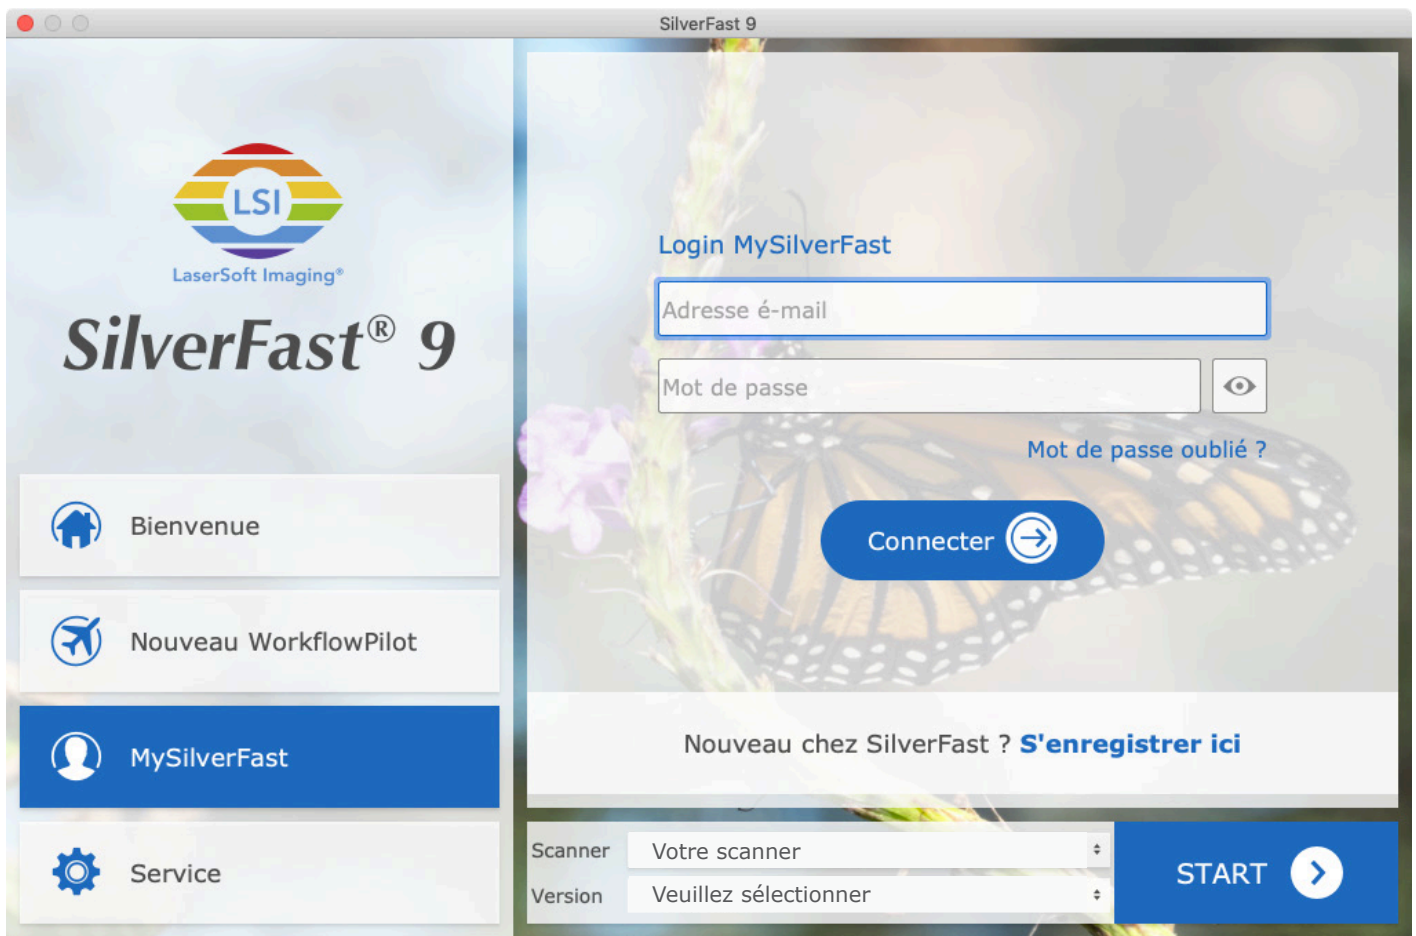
SilverFast 9

LSI
LaserSoft Imaging®

SilverFast® 9

Bienvenue

Nouveau WorkflowPilot

MySilverFast

Service

Login MySilverFast

Adresse é-mail

Mot de passe

Mot de passe oublié ?

Connecter

Nouveau chez SilverFast ? S'enregistrer ici

Scanner Votre scanner

Version Veuillez sélectionner

START